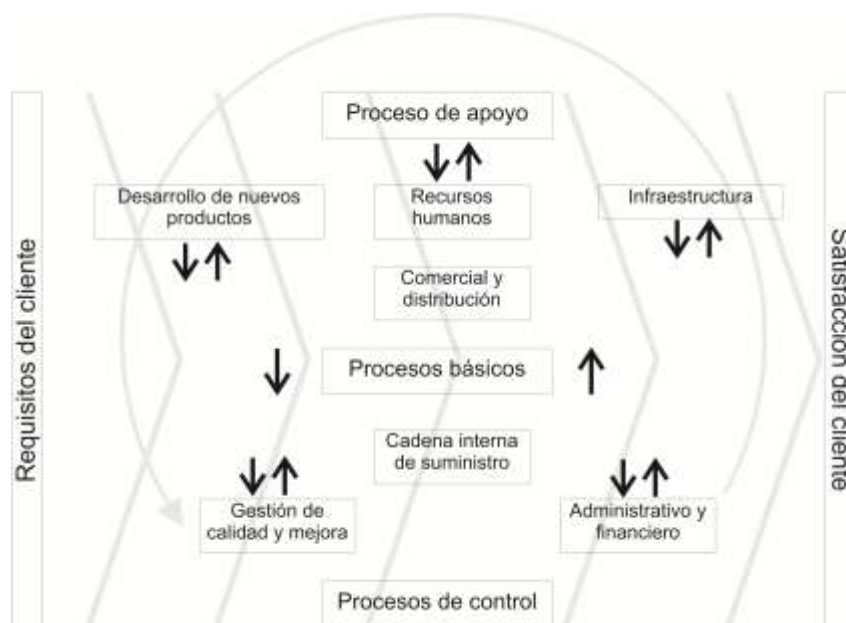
Requisitos del cliente

Proceso de apoyo

Desarrollo de nuevos productos

Recursos humanos

Infraestructura

Comercial y distribución

Procesos básicos

Cadena interna de suministro

Gestión de calidad y mejora

Administrativo y financiero

Procesos de control

Satisfacción del cliente